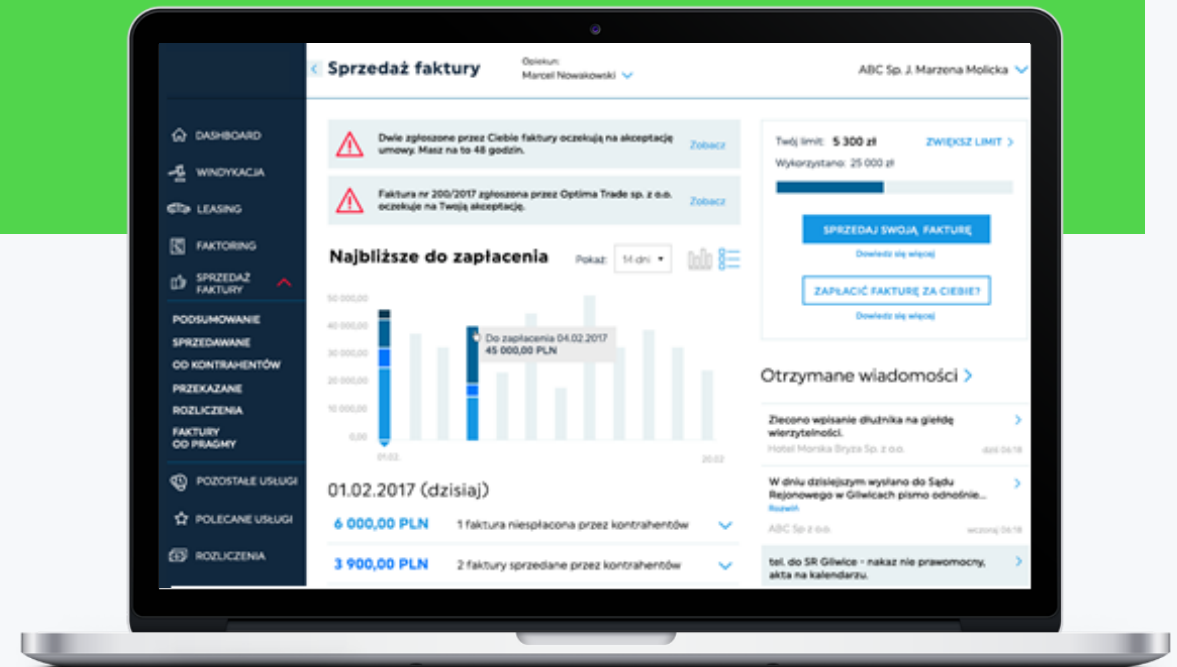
DASHBOARD
WINDYKACJA
LEASING
FAKTORING
SPRZEDAŻ FAKTURY
PODSUMOWANIE
SPRZEDAWANE
OD KONTRAHENTÓW
PRZEKAZANE
ROZLICZENIA
FAKTURY OD PRAGMY
POZOSTAŁE USŁUGI
POLECANE USŁUGI
ROZLICZENIA

Sprzedaż faktury

Opiekun:
Marcel Nowakowski

ABC Sp. J. Marzena Molicka

Dwie zgłoszone przez Ciebie faktury oczekują na akceptację umowy. Masz na to 48 godzin.
Zobacz

Faktura nr 200/2017 zgłoszona przez Optima Trade sp. z o.o. oczekuje na Twoją akceptację.
Zobacz

Najbliższe do zapłacenia
Pokaż: 14 dni

50 000,00
40 000,00
30 000,00
20 000,00
10 000,00
0,00
01.02.
20.02.

Do zapłacenia 04.02.2017
45 000,00 PLN

01.02.2017 (dzisiaj)
6 000,00 PLN 1 faktura niespłacona przez kontrahentów
3 900,00 PLN 2 faktury sprzedane przez kontrahentów

Twój limit: 5 300 zł
ZWIĘKSZ LIMIT
Wykorzystano: 25 000 zł

SPRZEDAJ SWOJĄ FAKTURĘ
Dowiedz się więcej
ZAPŁACIĆ FAKTURĘ ZA CIEBIE?
Dowiedz się więcej

Otrzymane wiadomości

Zlecono wpisanie dłużnika na giełdę wierzytelności.
Hotel Morska Bryza Sp. z o.o.
dziś 04:18

W dniu dzisiejszym wysłano do Sądu Rejonowego w Gliwicach pismo odnośnie...
Rozwiń
ABC Sp. z o.o.
wczoraj 04:18

tel. do SR Gliwice - nakaz nie prawomocny, akta na kalendarzu.